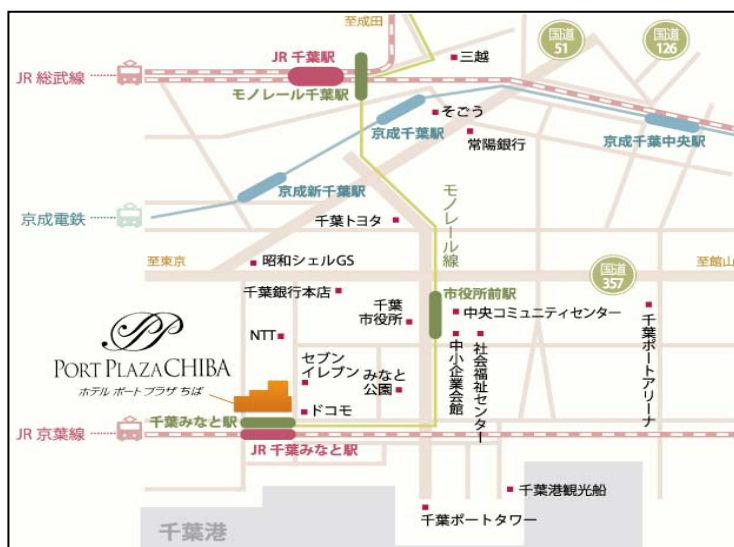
至成田
国道 51
国道 126
JR 千葉駅
三越
JR 総武線
モノレール千葉駅
そごう
京成千葉駅
常陽銀行
京成千葉中央駅
京成新千葉駅
モノレール線
京成電鉄
千葉トヨタ
至東京
昭和シェルGS
至館山
国道 357
千葉銀行本店
市役所前駅
千葉市役所
中央コミュニティセンター
千葉ポートアリーナ
NTT
中小企業会館
社会福祉センター
PP
PORT PLAZA CHIBA
ホテル ポートプラザ ちば
セブンイレブン
みなと公園
ドコモ
千葉みなと駅
JR 京葉線
JR 千葉みなと駅
千葉港観光船
千葉港
千葉ポートタワー